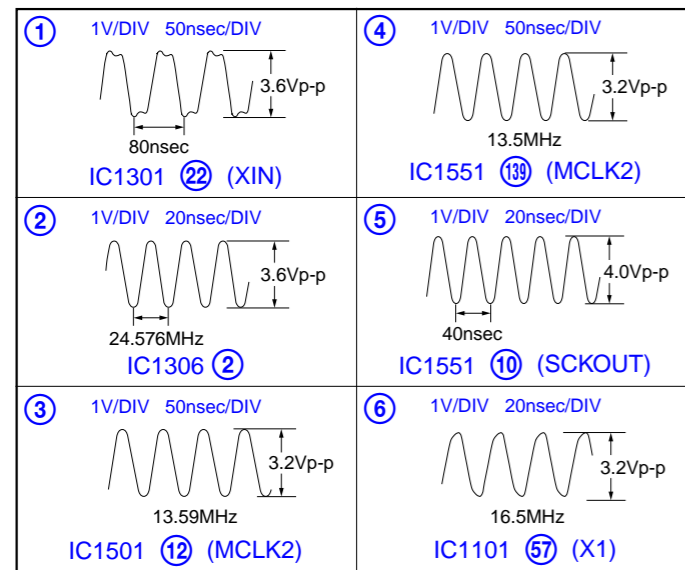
| ① 1V/DIV 50nsec/DIV<br>3.6Vp-p<br>80nsec<br>IC1301 ㉒ (XIN) | ④ 1V/DIV 50nsec/DIV<br>3.2Vp-p<br>13.5MHz<br>IC1551 (139) (MCLK2) |
|---|---|
| ② 1V/DIV 20nsec/DIV<br>3.6Vp-p<br>24.576MHz<br>IC1306 ② | ⑤ 1V/DIV 20nsec/DIV<br>4.0Vp-p<br>40nsec<br>IC1551 ⑩ (SCKOUT) |
| ③ 1V/DIV 50nsec/DIV<br>3.2Vp-p<br>13.59MHz<br>IC1501 ⑫ (MCLK2) | ⑥ 1V/DIV 20nsec/DIV<br>3.2Vp-p<br>16.5MHz<br>IC1101 (57) (X1) |